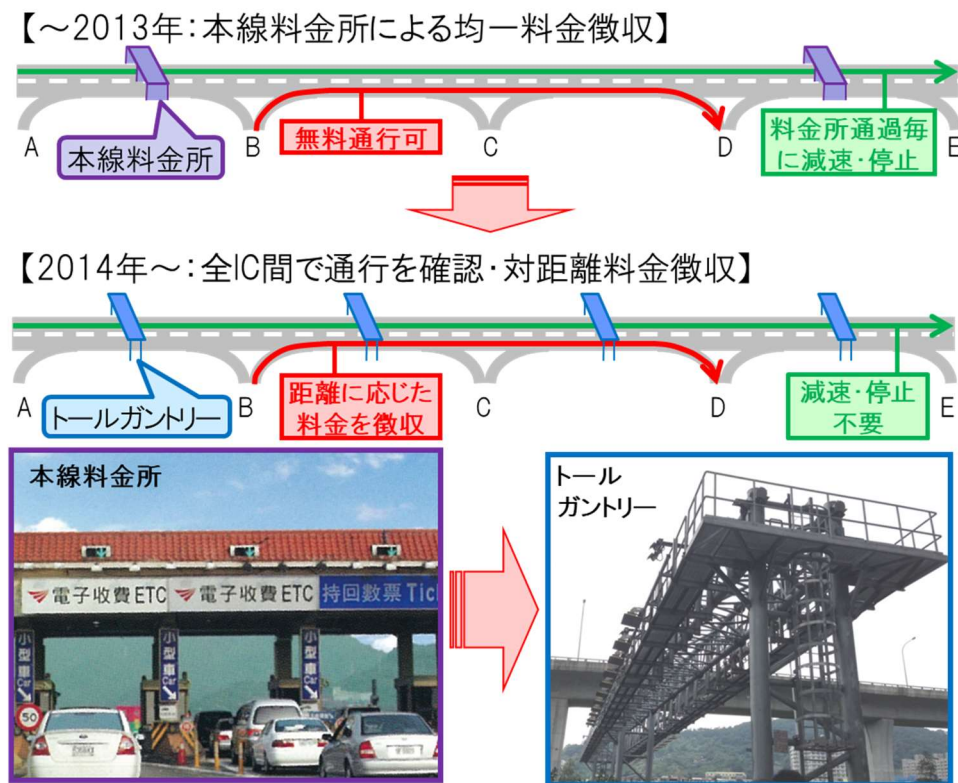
【～2013年：本線料金所による均一料金徴収】

A
本線料金所
B
無料通行可
C
D
料金所通過毎に減速・停止
E

【2014年～：全IC間で通行を確認・対距離料金徴収】

A
トールガントリー
B
距離に応じた料金を徴収
C
D
減速・停止不要
E

本線料金所

電子收費ETC 電子收費ETC 持回数票 Tic

小型車 Car
小型車 Car
小型車 Car

50

トールガントリー